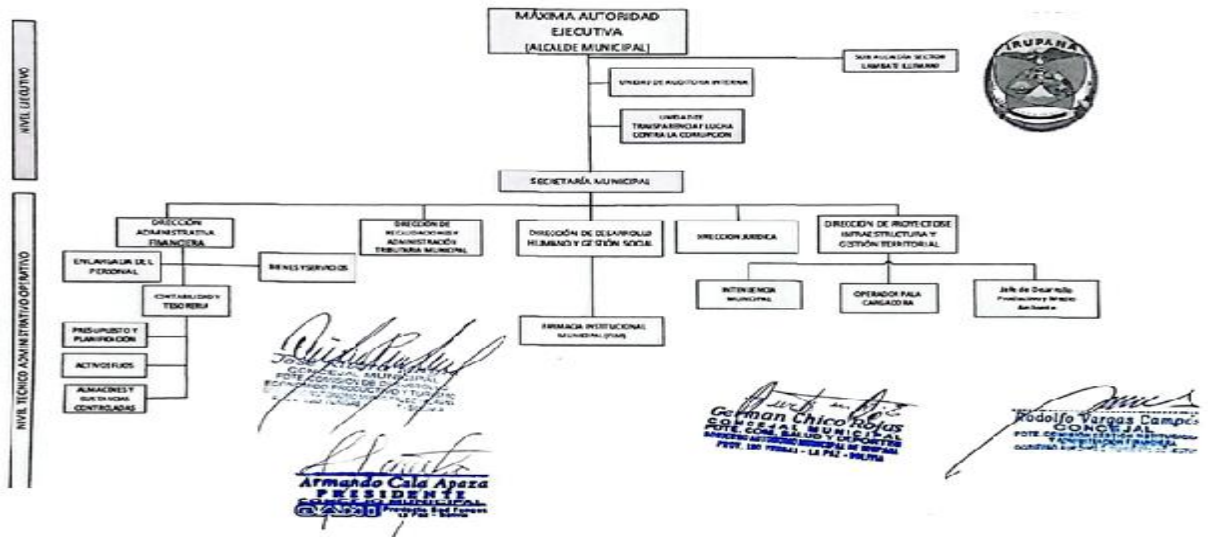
NIVEL EJECUTIVO

NIVEL TECNICO ADMINISTRATIVO OPERATIVO

MÁXIMA AUTORIDAD EJECUTIVA (ALCALDE MUNICIPAL)

SUB ALCALDÍA SECTOR LAMBATE ILLIMANI

IRUPANA

UNIDAD DE AUDITORIA INTERNA

UNIDAD DE TRANSPARENCIA Y LUCHA CONTRA LA CORRUPCION

SECRETARÍA MUNICIPAL

DIRECCIÓN ADMINISTRATIVA FINANCIERA

DIRECCION DE RECAUDACIONES ADMINISTRACIÓN TRIBUTARIA MUNICIPAL

DIRECCIÓN DE DESARROLLO HUMANO Y GESTIÓN SOCIAL

DIRECCION JURIDICA

DIRECCION DE PROYECTOS DE INFRAESTRUCTURA Y GESTIÓN TERRITORIAL

ENCARGADA DE L PERSONAL

BIENES Y SERVICIOS

CONTABILIDAD Y TESORERIA

PRESUPUESTO Y PLANIFICACION

ACTIVOS FIJOS

ALMACENES Y SUSTANCIAS CONTROLADAS

FARMACIA INSTITUCIONAL MUNICIPAL (FIM)

INTENDENCIA MUNICIPAL

OPERADOR PALA CARGADORA

Jefe de Desarrollo Productivo y Medio Ambiente

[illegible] CONCEJAL MUNICIPAL PDTE. COMISION DE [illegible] DESARROLLO PRODUCTIVO Y TURISMO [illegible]

German Chico Rojas CONCEJAL MUNICIPAL PDTE. COMI. SALUD Y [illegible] GOBIERNO AUTONOMO MUNICIPAL DE IRUPANA PROV. SUD YUNGAS - LA PAZ - BOLIVIA

Rodolfo Vargas Campos CONCEJAL PDTE. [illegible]

Armando Cala Apaza PRESIDENTE CONCEJO MUNICIPAL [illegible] Provincia Sud Yungas La Paz - Bolivia